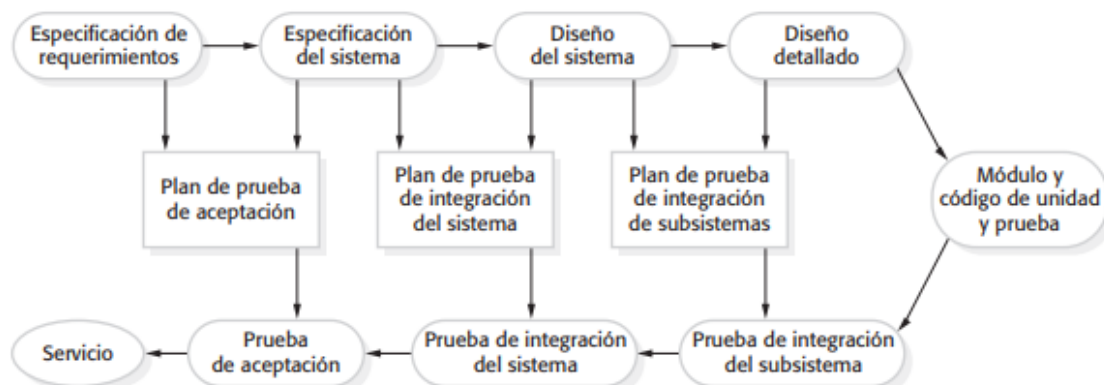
Especificación de requerimientos

Especificación del sistema

Diseño del sistema

Diseño detallado

Plan de prueba de aceptación

Plan de prueba de integración del sistema

Plan de prueba de integración de subsistemas

Módulo y código de unidad y prueba

Servicio

Prueba de aceptación

Prueba de integración del sistema

Prueba de integración del subsistema